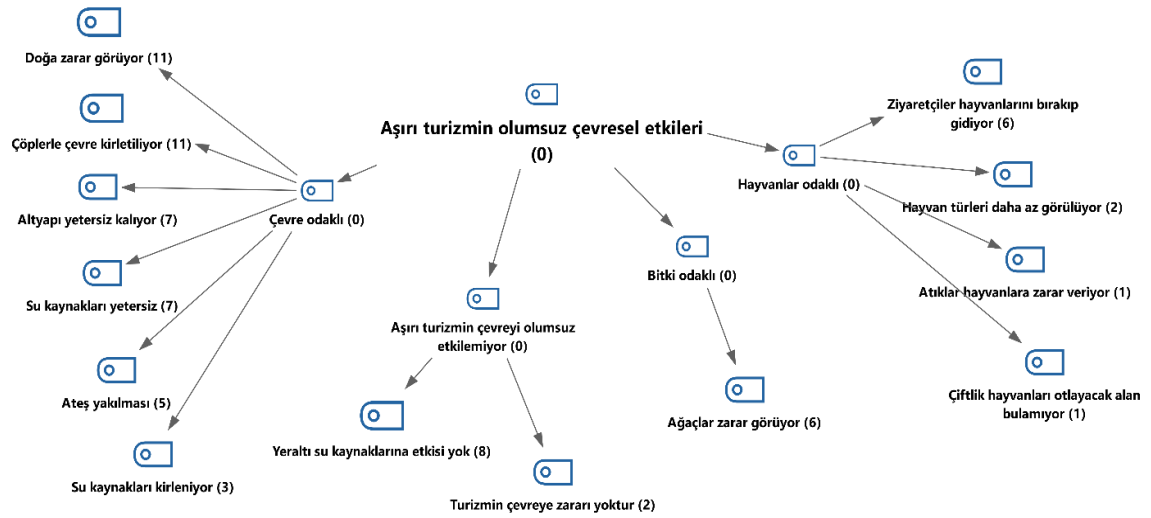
Doğa zarar görüyor (11)

Çöplerle çevre kirletiliyor (11)

Altyapı yetersiz kalıyor (7)

Su kaynakları yetersiz (7)

Ateş yakılması (5)

Su kaynakları kirleniyor (3)

Çevre odaklı (0)

Aşırı turizmin olumsuz çevresel etkileri (0)

Aşırı turizmin çevreyi olumsuz etkilemiyor (0)

Yeraltı su kaynaklarına etkisi yok (8)

Turizmin çevreye zararı yoktur (2)

Bitki odaklı (0)

Ağaçlar zarar görüyor (6)

Hayvanlar odaklı (0)

Ziyaretçiler hayvanlarını bırakıp gidiyor (6)

Hayvan türleri daha az görülüyor (2)

Atıklar hayvanlara zarar veriyor (1)

Çiftlik hayvanları otlayacak alan bulamıyor (1)